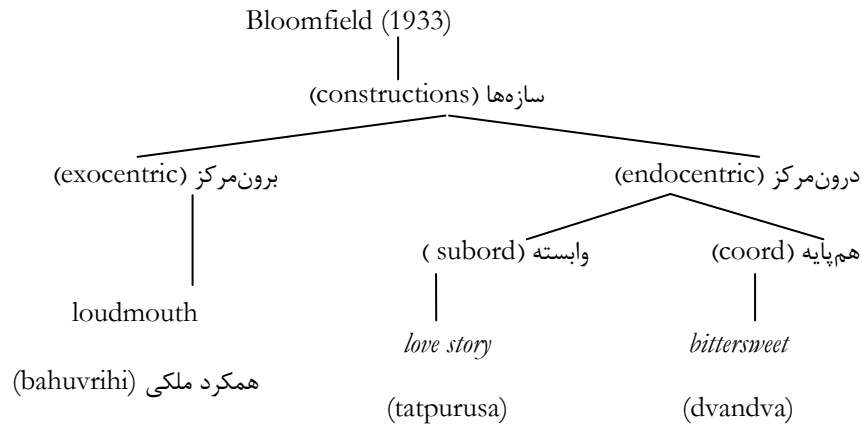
Bloomfield (1933)

سازه‌ها (constructions)

برون‌مرکز (exocentric)

درون‌مرکز (endocentric)

وابسته (subord)

هم‌پایه (coord)

loudmouth

*love story*

*bittersweet*

همکرد ملکی (bahuvrihi)

(tatpurusa)

(dvandva)